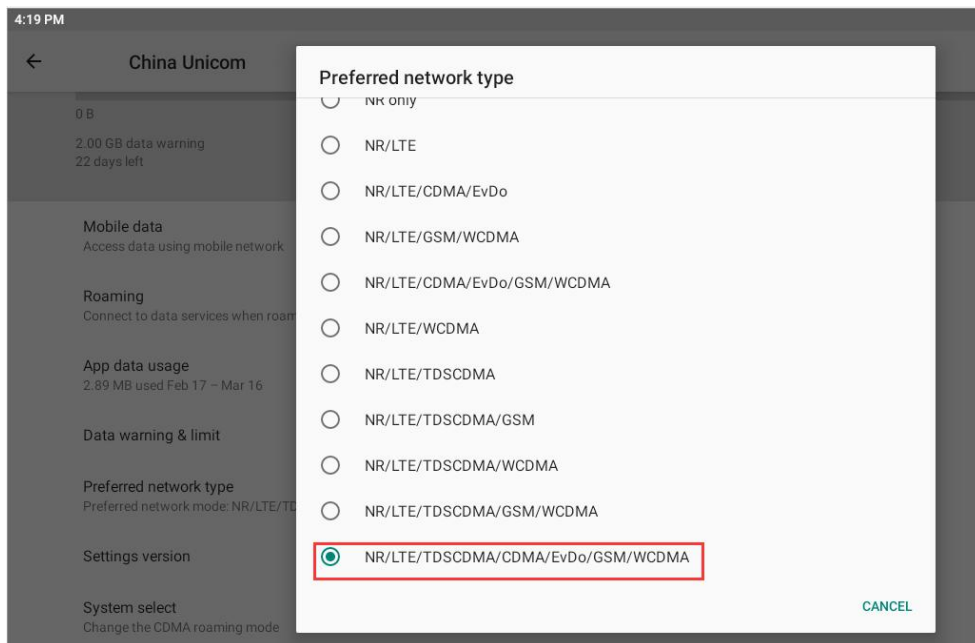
4:19 PM

←

China Unicom

0 B

2.00 GB data warning
22 days left

Mobile data
Access data using mobile network

Roaming
Connect to data services when roam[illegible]

App data usage
2.89 MB used Feb 17 – Mar 16

Data warning & limit

Preferred network type
Preferred network mode: NR/LTE/TD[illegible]

Settings version

System select
Change the CDMA roaming mode

Preferred network type

NR only

NR/LTE

NR/LTE/CDMA/EvDo

NR/LTE/GSM/WCDMA

NR/LTE/CDMA/EvDo/GSM/WCDMA

NR/LTE/WCDMA

NR/LTE/TDSCDMA

NR/LTE/TDSCDMA/GSM

NR/LTE/TDSCDMA/WCDMA

NR/LTE/TDSCDMA/GSM/WCDMA

NR/LTE/TDSCDMA/CDMA/EvDo/GSM/WCDMA

CANCEL